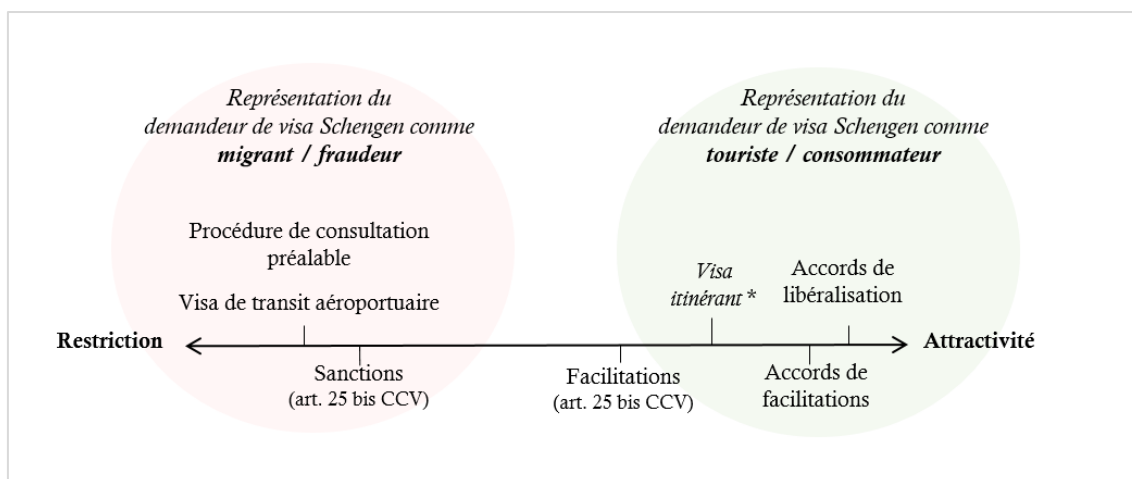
Représentation du demandeur de visa Schengen comme **migrant / fraudeur**

Représentation du demandeur de visa Schengen comme **touriste / consommateur**

Procédure de consultation préalable

Visa de transit aéroportuaire

*Visa itinérant* *

Accords de libéralisation

**Restriction**

**Attractivité**

Sanctions (art. 25 bis CCV)

Facilitations (art. 25 bis CCV)

Accords de facilitations